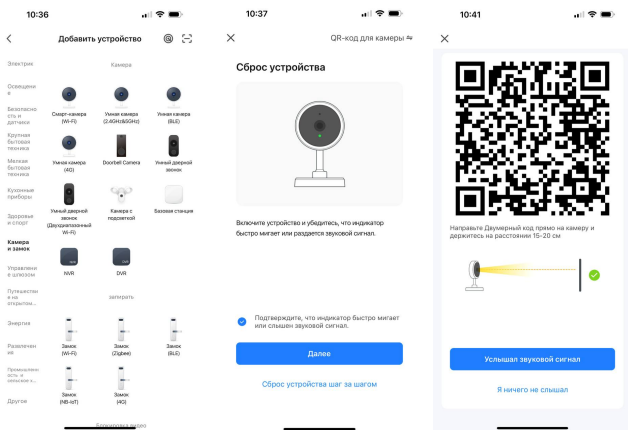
10:36

Добавить устройство

Электрик

Освещение

Безопасность и датчики

Крупная бытовая техника

Мелкая бытовая техника

Кухонные приборы

Здоровье и спорт

Камера и замок

Управлени в шлюзом

Путешествия на открытом...

Энергия

Развлечения

Промышленность и сельское х...

Другое

Камера

Смарт-камера (Wi-Fi)

Умная камера (2.4GHz&5GHz)

Умная камера (BLE)

Умная камера (4G)

Doorbell Camera

Умный дверной звонок

Умный дверной звонок (Двухдиапазонный Wi-Fi)

Камера с подсветкой

Базовая станция

NVR

DVR

запирать

Замок (Wi-Fi)

Замок (Zigbee)

Замок (BLE)

Замок (NB-IoT)

Замок (4G)

Блокировка видео

10:37

QR-код для камеры

Сброс устройства

Включите устройство и убедитесь, что индикатор быстро мигает или раздается звуковой сигнал.

Подтверждаю, что индикатор быстро мигает или слышен звуковой сигнал.

Далее

Сброс устройства шаг за шагом

10:41

Направьте Двумерный код прямо на камеру и держитесь на расстоянии 15-20 см

Услышал звуковой сигнал

Я ничего не слышал